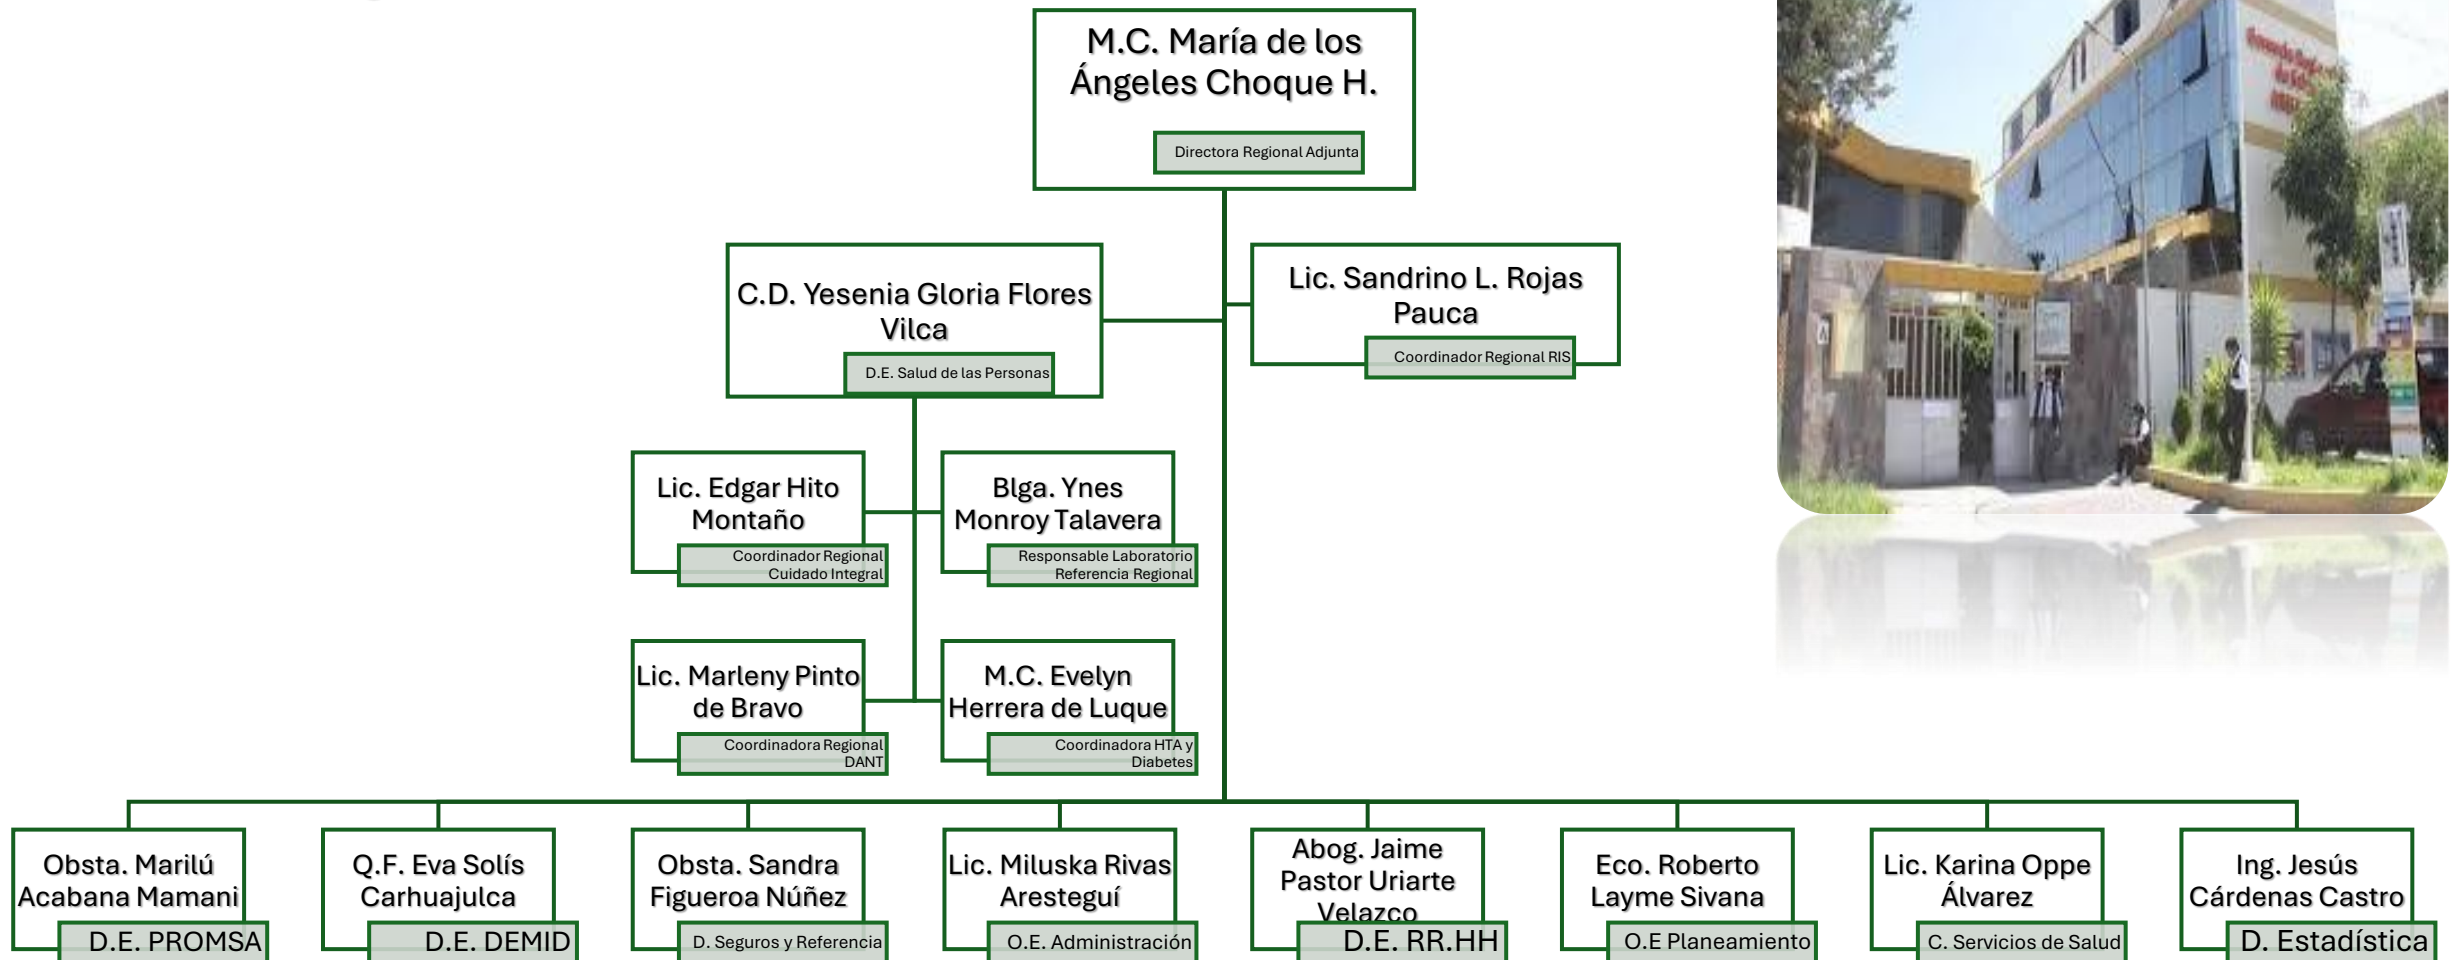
M.C. María de los Ángeles Choque H.
Directora Regional Adjunta

C.D. Yesenia Gloria Flores Vilca
D.E. Salud de las Personas

Lic. Sandrino L. Rojas Pauca
Coordinador Regional RIS

Lic. Edgar Hito Montaño
Coordinador Regional Cuidado Integral

Blga. Ynes Monroy Talavera
Responsable Laboratorio Referencia Regional

Lic. Marleny Pinto de Bravo
Coordinadora Regional DANT

M.C. Evelyn Herrera de Luque
Coordinadora HTA y Diabetes

Obsta. Marilú Acabana Mamani
D.E. PROMSA

Q.F. Eva Solís Carhuajulca
D.E. DEMID

Obsta. Sandra Figueroa Núñez
D. Seguros y Referencia

Lic. Miluska Rivas Aresteguí
O.E. Administración

Abog. Jaime Pastor Uriarte Velazco
D.E. RR.HH

Eco. Roberto Layme Sivana
O.E Planeamiento

Lic. Karina Oppe Álvarez
C. Servicios de Salud

Ing. Jesús Cárdenas Castro
D. Estadística